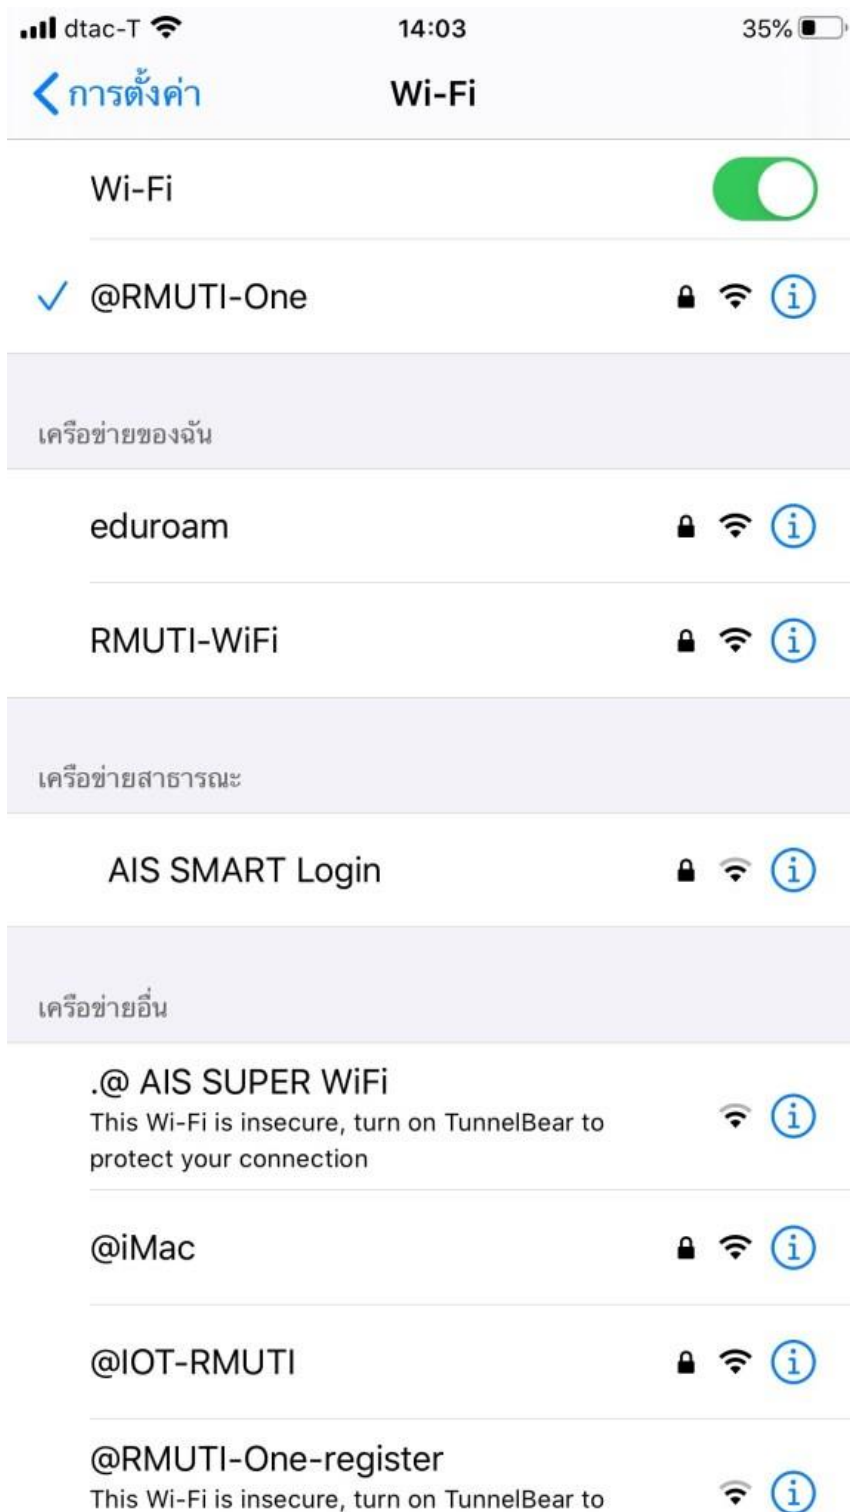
dtac-T 14:03 35%

การตั้งค่า Wi-Fi

Wi-Fi

✓ @RMUTI-One

เครือข่ายของฉัน

eduroam

RMUTI-WiFi

เครือข่ายสาธารณะ

AIS SMART Login

เครือข่ายอื่น

.@ AIS SUPER WiFi
This Wi-Fi is insecure, turn on TunnelBear to protect your connection

@iMac

@IOT-RMUTI

@RMUTI-One-register
This Wi-Fi is insecure, turn on TunnelBear to